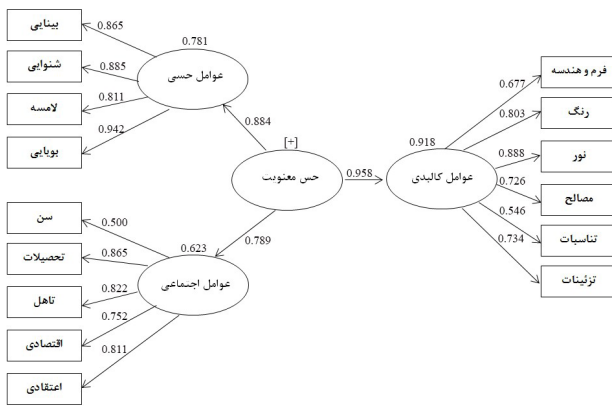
بینایی
0.865
0.781
شنوایی
0.885
عوامل حسی
لامسه
0.811
0.942
0.884
بویایی
[+]
حس معنوبت
0.958
0.918
عوامل کالبدی
فرم و هندسه
0.677
رنگ
0.803
نور
0.888
مصالح
0.726
تناسبات
0.546
0.734
تزئینات
سن
0.500
0.623
0.789
تحصیلات
0.865
عوامل اجتماعی
تاهل
0.822
0.752
اقتصادی
0.811
اعتقادی